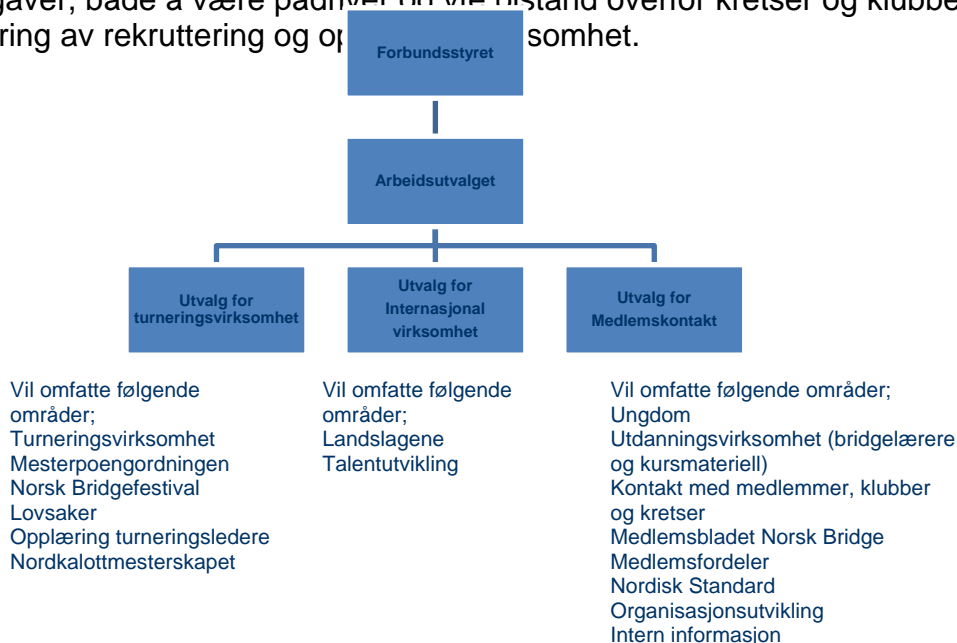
gaver, både å være pa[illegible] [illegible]stand overfor kretser og klubbe
ring av rekruttering og op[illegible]somhet.

Forbundsstyret

Arbeidsutvalget

Utvalg for turneringsvirksomhet

Utvalg for Internasjonal virksomhet

Utvalg for Medlemskontakt

Vil omfatte følgende områder;
Turneringsvirksomhet
Mesterpoengordningen
Norsk Bridgefestival
Lovsaker
Opplæring turneringsledere
Nordkalottmesterskapet

Vil omfatte følgende områder;
Landslagene
Talentutvikling

Vil omfatte følgende områder;
Ungdom
Utdanningsvirksomhet (bridgelærere og kursmateriell)
Kontakt med medlemmer, klubber og kretser
Medlemsbladet Norsk Bridge
Medlemsfordeler
Nordisk Standard
Organisasjonsutvikling
Intern informasjon